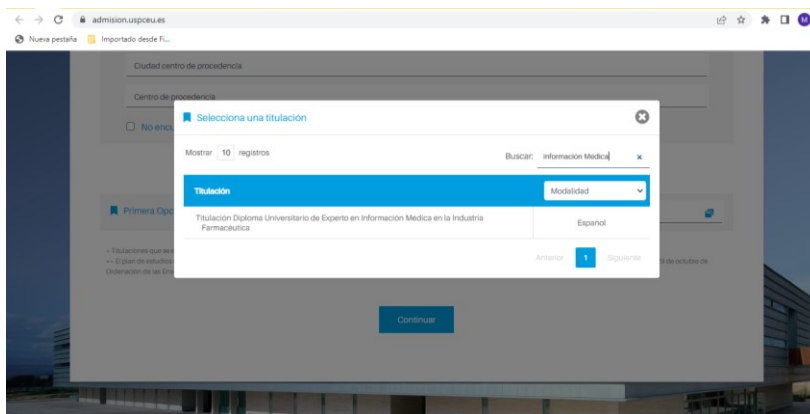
admision.uspceu.es

Nueva pestaña Importado desde Fi...

Ciudad centro de procedencia

Centro de procedencia

No enc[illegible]

Primera Opc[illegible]

* Titulaciones que se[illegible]
** El plan de estudios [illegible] de octubre de
Ordenación de las Ens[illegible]

Selecciona una titulación

Mostrar 10 registros

Buscar: Información Medica

| Titulación | Modalidad |
|---|---|
| Titulación Diploma Universitario de Experto en Información Médica en la Industria Farmacéutica | Español |

Anterior 1 Siguiente

Continuar